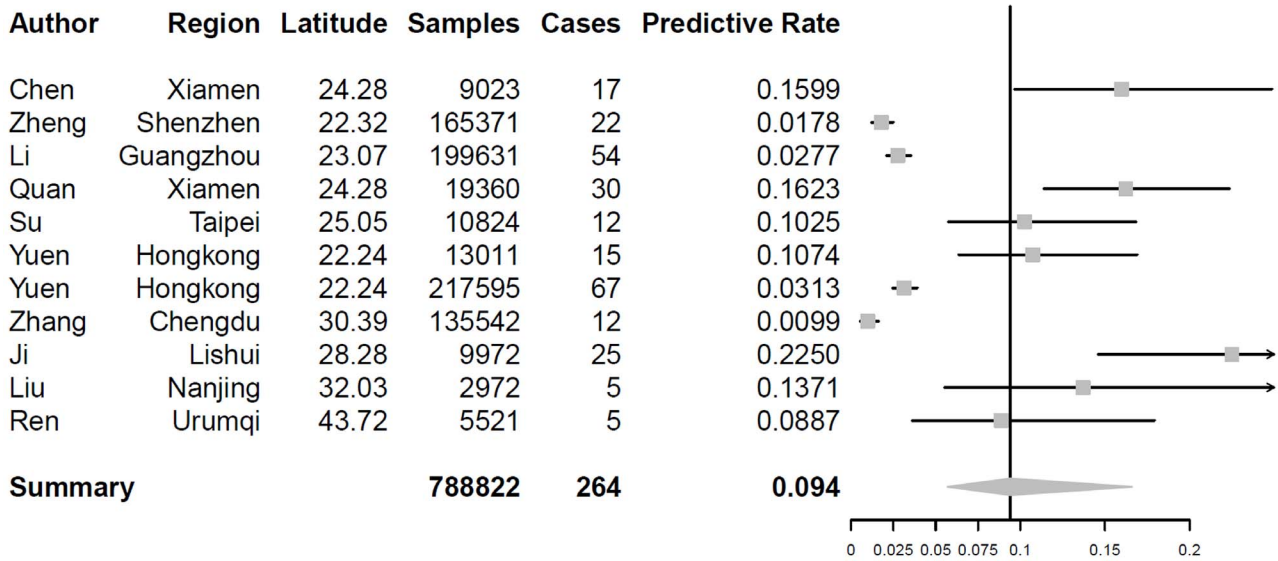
| Author | Region | Latitude | Samples | Cases | Predictive Rate |
|---|---|---|---|---|---|
| Chen | Xiamen | 24.28 | 9023 | 17 | 0.1599 |
| Zheng | Shenzhen | 22.32 | 165371 | 22 | 0.0178 |
| Li | Guangzhou | 23.07 | 199631 | 54 | 0.0277 |
| Quan | Xiamen | 24.28 | 19360 | 30 | 0.1623 |
| Su | Taipei | 25.05 | 10824 | 12 | 0.1025 |
| Yuen | Hongkong | 22.24 | 13011 | 15 | 0.1074 |
| Yuen | Hongkong | 22.24 | 217595 | 67 | 0.0313 |
| Zhang | Chengdu | 30.39 | 135542 | 12 | 0.0099 |
| Ji | Lishui | 28.28 | 9972 | 25 | 0.2250 |
| Liu | Nanjing | 32.03 | 2972 | 5 | 0.1371 |
| Ren | Urumqi | 43.72 | 5521 | 5 | 0.0887 |
| **Summary** | | | **788822** | **264** | **0.094** |

0 0.025 0.05 0.075 0.1 0.15 0.2